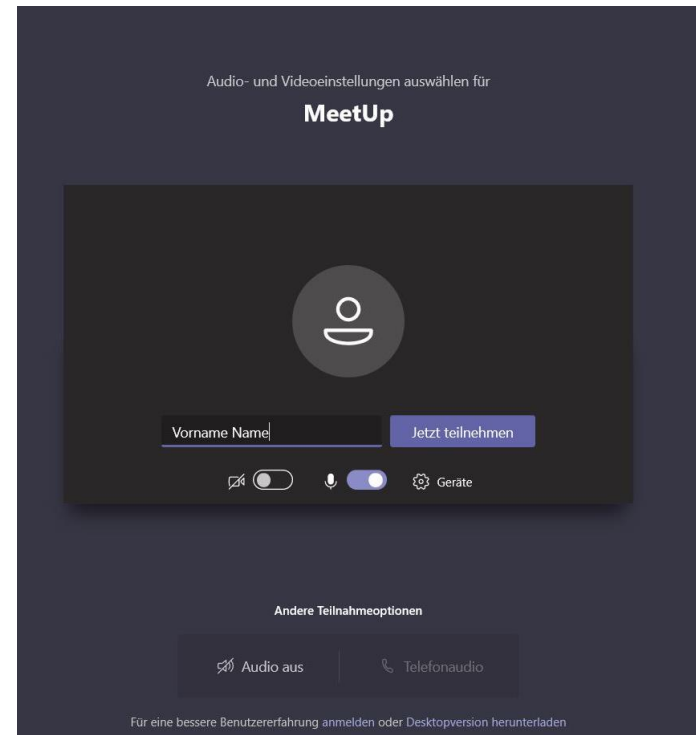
Audio- und Videoeinstellungen auswählen für

MeetUp

Vorname Name

Jetzt teilnehmen

Geräte

Andere Teilnahmeoptionen

Audio aus

Telefonaudio

Für eine bessere Benutzererfahrung anmelden oder Desktopversion herunterladen